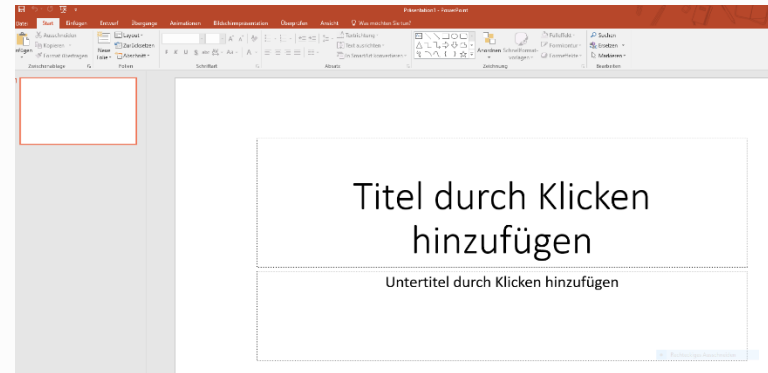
Präsentation1 - PowerPoint

Datei Start Einfügen Entwurf Übergänge Animationen Bildschirmpräsentation Überprüfen Ansicht Was möchten Sie tun?

Einfügen Ausschneiden Kopieren Format übertragen Zwischenablage

Neue Folie Layout Zurücksetzen Abschnitt Folien

Schriftart

Textrichtung Text ausrichten In SmartArt konvertieren Absatz

Anordnen Schnellformatvorlagen Fülleffekt Formkontur Formeffekte Zeichnung

Suchen Ersetzen Markieren Bearbeiten

Titel durch Klicken hinzufügen

Untertitel durch Klicken hinzufügen

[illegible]